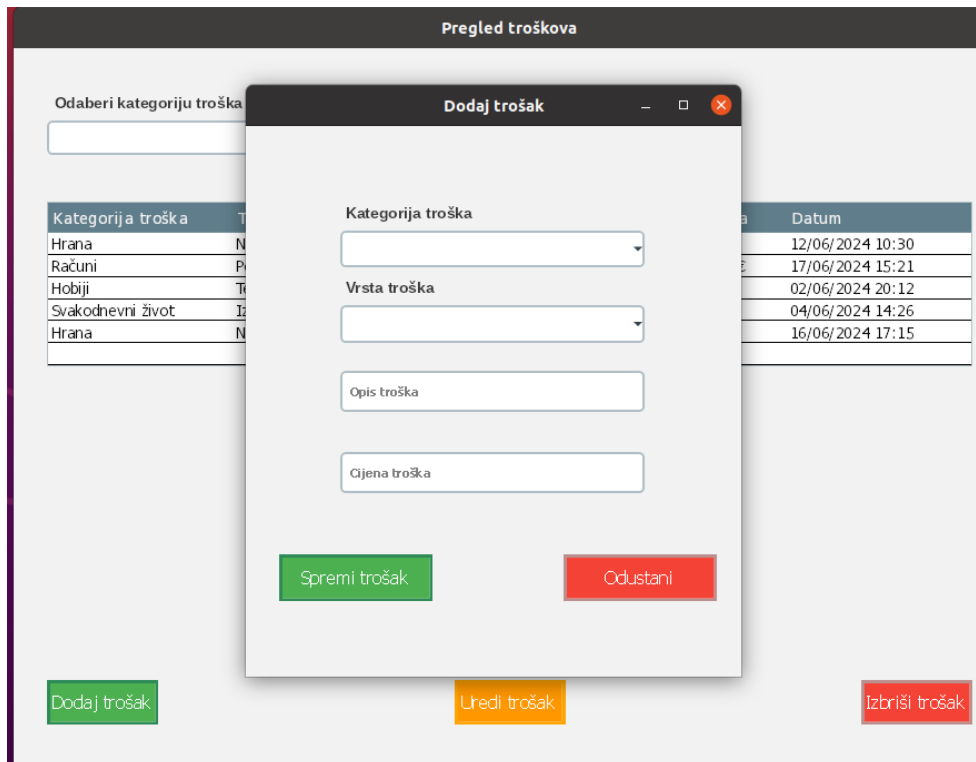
Pregled troškova

Odaberi kategoriju troška

| Kategorija troška | T | a | Datum |
|---|---|---|---|
| Hrana | N | | 12/06/2024 10:30 |
| Računi | P | č | 17/06/2024 15:21 |
| Hobiji | T | | 02/06/2024 20:12 |
| Svakodnevni život | I | | 04/06/2024 14:26 |
| Hrana | N | | 16/06/2024 17:15 |

Dodaj trošak

Kategorija troška

Vrsta troška

Opis troška

Cijena troška

Spremi trošak

Odustani

Dodaj trošak

Uredi trošak

Izbriši trošak